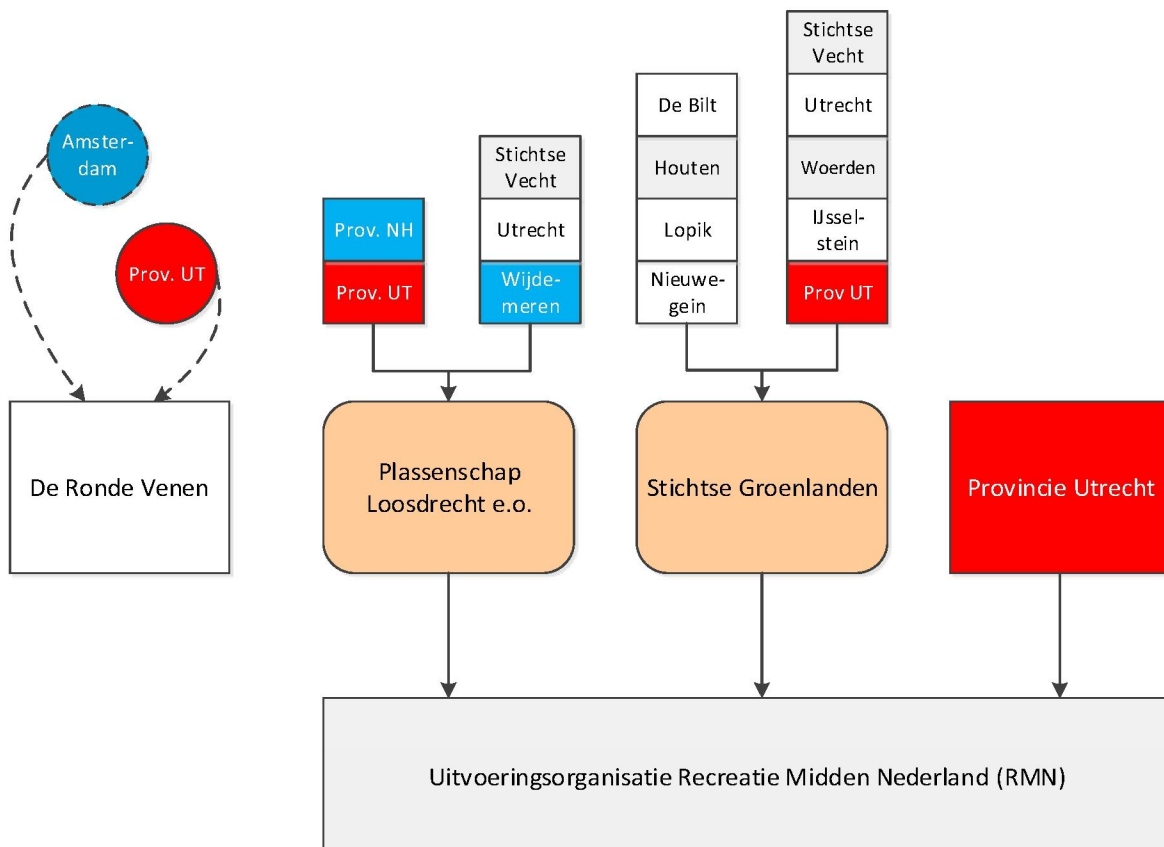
Amsterdam

Prov. UT

De Ronde Venen

Prov. NH

Prov. UT

Stichtse Vecht

Utrecht

Wijdemeren

Plassenschap Loosdrecht e.o.

De Bilt

Houten

Lopik

Nieuwegein

Stichtse Vecht

Utrecht

Woerden

IJsselstein

Prov UT

Stichtse Groenlanden

Provincie Utrecht

Uitvoeringsorganisatie Recreatie Midden Nederland (RMN)